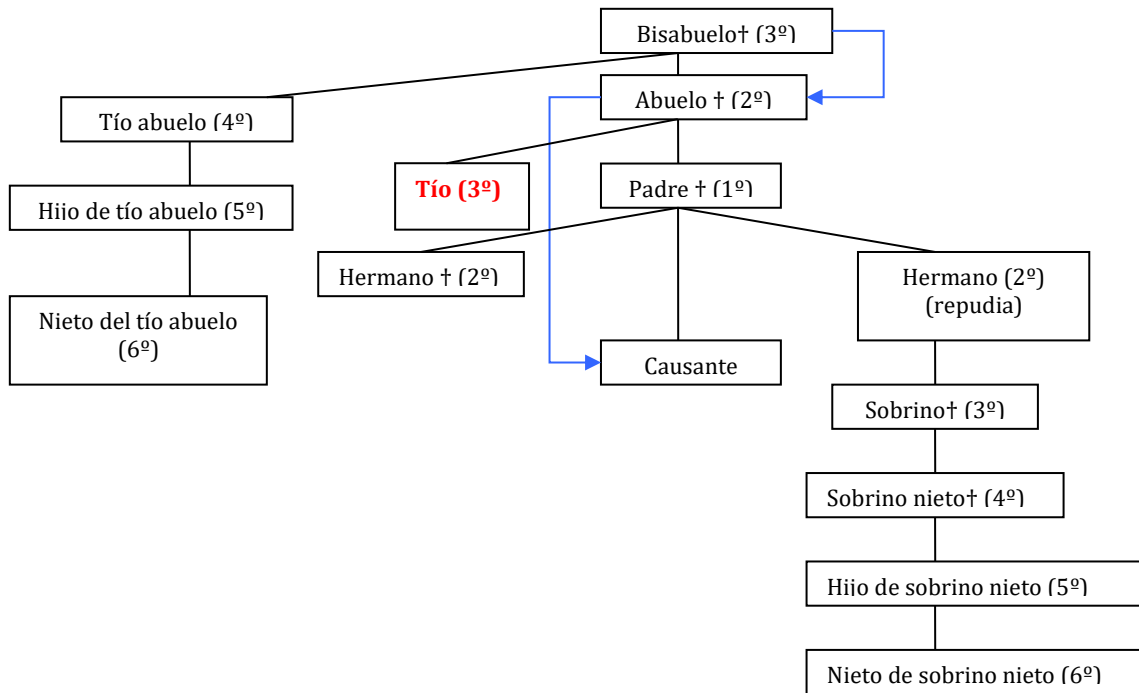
Bisabuelo† (3º)

Abuelo † (2º)

Tío abuelo (4º)

Tío (3º)

Padre † (1º)

Hijo de tío abuelo (5º)

Hermano † (2º)

Hermano (2º) (repudia)

Nieto del tío abuelo (6º)

Causante

Sobrino† (3º)

Sobrino nieto† (4º)

Hijo de sobrino nieto (5º)

Nieto de sobrino nieto (6º)